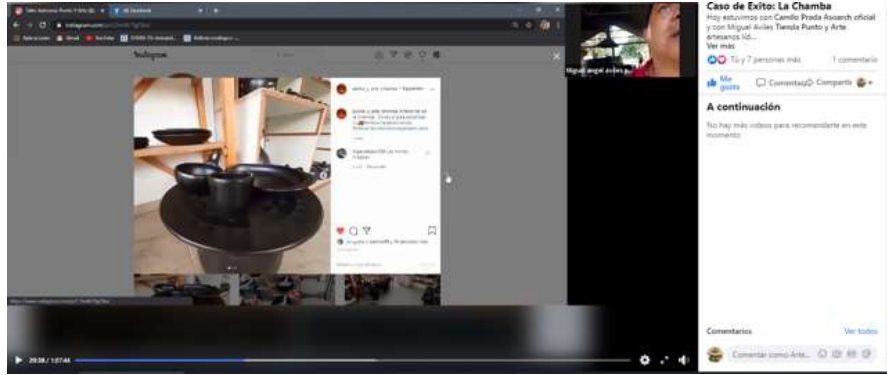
Instagram

Miguel angel aviles

Caso de Éxito: La Chamba

Hoy estuvimos con Camilo Prada Asoarch oficial y con Miguel Aviles Tienda Punto y Arte artesanos lid...

Ver más

Tú y 7 personas más

1 comentario

Me gusta

Comentar

Compartir

A continuación

No hay más videos para recomendarte en este momento.

Comentarios

Ver todos

Comentar como Arte...

29:38 / 1:07:46